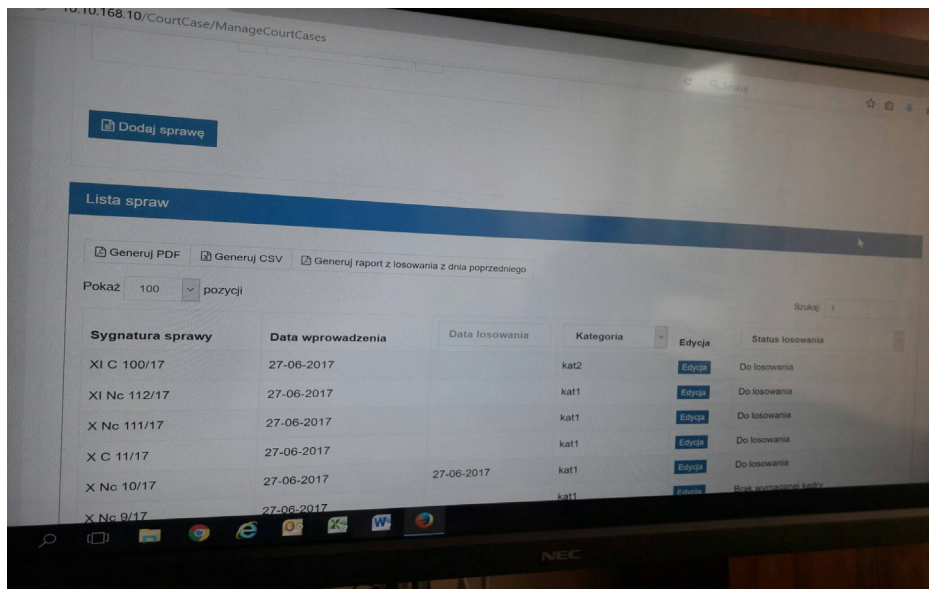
10.10.168.10/CourtCase/ManageCourtCases

Dodaj sprawę

Lista spraw

Generuj PDF
Generuj CSV
Generuj raport z losowania z dnia poprzedniego

Pokaż 100 pozycji

Szukaj:

| Sygnatura sprawy | Data wprowadzenia | Data losowania | Kategoria | Edycja | Status losowania |
|---|---|---|---|---|---|
| XI C 100/17 | 27-06-2017 | | kat2 | Edycja | Do losowania |
| XI Nc 112/17 | 27-06-2017 | | kat1 | Edycja | Do losowania |
| X Nc 111/17 | 27-06-2017 | | kat1 | Edycja | Do losowania |
| X C 11/17 | 27-06-2017 | | kat1 | Edycja | Do losowania |
| X Nc 10/17 | 27-06-2017 | 27-06-2017 | kat1 | Edycja | Do losowania |
| X Nc 9/17 | 27-06-2017 | | kat1 | Edycja | Brak wymaganej kadry |

NEC